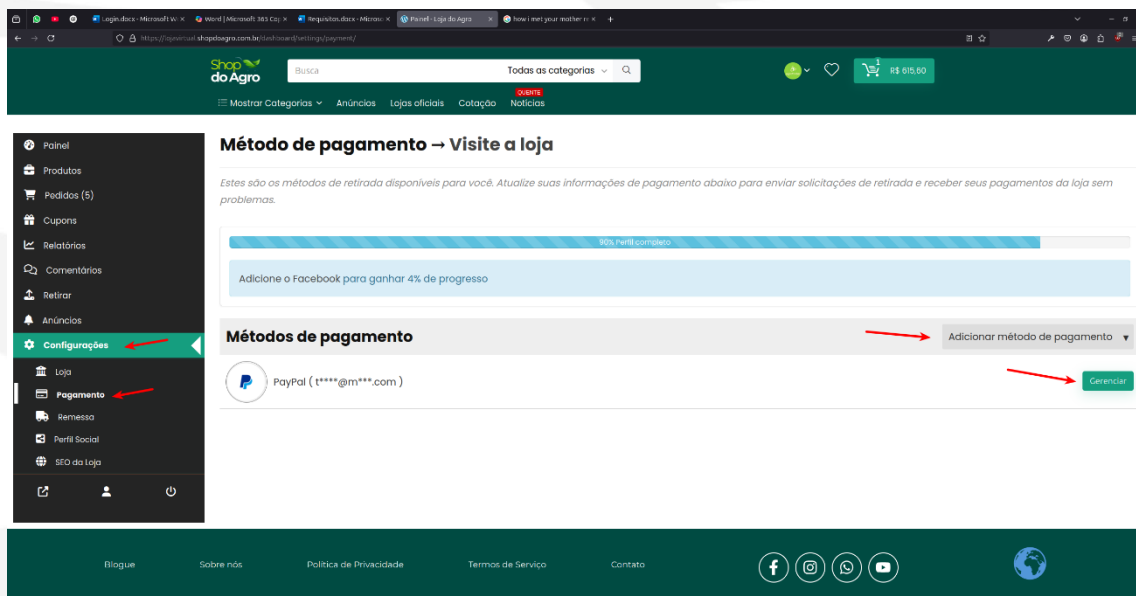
Login.docx - Microsoft W ×
Word | Microsoft 365 Co ×
Requisitos.docx - Microso ×
Painel - Loja do Agro ×
how i met your mother ×

https://lojavirtual.shopdoagro.com.br/dashboard/settings/payment/

Shop do Agro
Busca
Todas as categorias
R$ 615,60
Mostrar Categorias
Anúncios
Lojas oficiais
Cotação
QUENTE
Notícias

Painel
Produtos
Pedidos (5)
Cupons
Relatórios
Comentários
Retirar
Anúncios
Configurações
Loja
Pagamento
Remessa
Perfil Social
SEO da Loja

Método de pagamento → Visite a loja

Estes são os métodos de retirada disponíveis para você. Atualize suas informações de pagamento abaixo para enviar solicitações de retirada e receber seus pagamentos da loja sem problemas.

90% Perfil completo

Adicione o Facebook para ganhar 4% de progresso

Métodos de pagamento
Adicionar método de pagamento

PayPal ( t****@m***.com )
Gerenciar

Blogue
Sobre nós
Política de Privacidade
Termos de Serviço
Contato